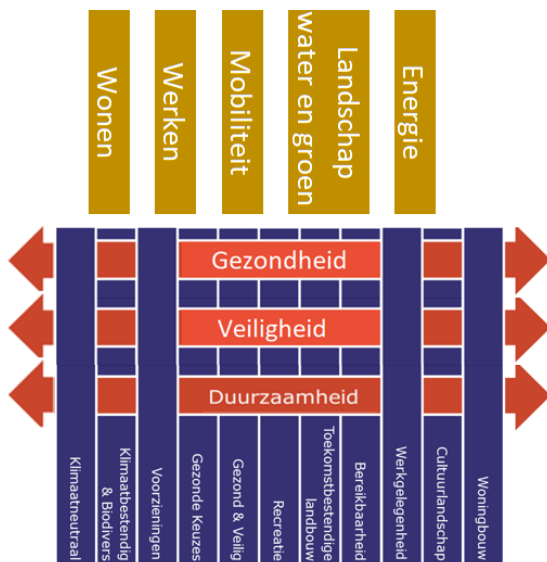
Wonen

Werken

Mobiliteit

Landschap water en groen

Energie

Gezondheid

Veiligheid

Duurzaamheid

Klimaatneutraal

Klimaatbestendig & Biodivers

Voorzieningen

Gezonde Keuzes

Gezond & Veilig

Recreatie

Toekomstbestendige landbouw

Bereikbaarheid

Werkgelegenheid

Cultuurlandschap

Woningbouw